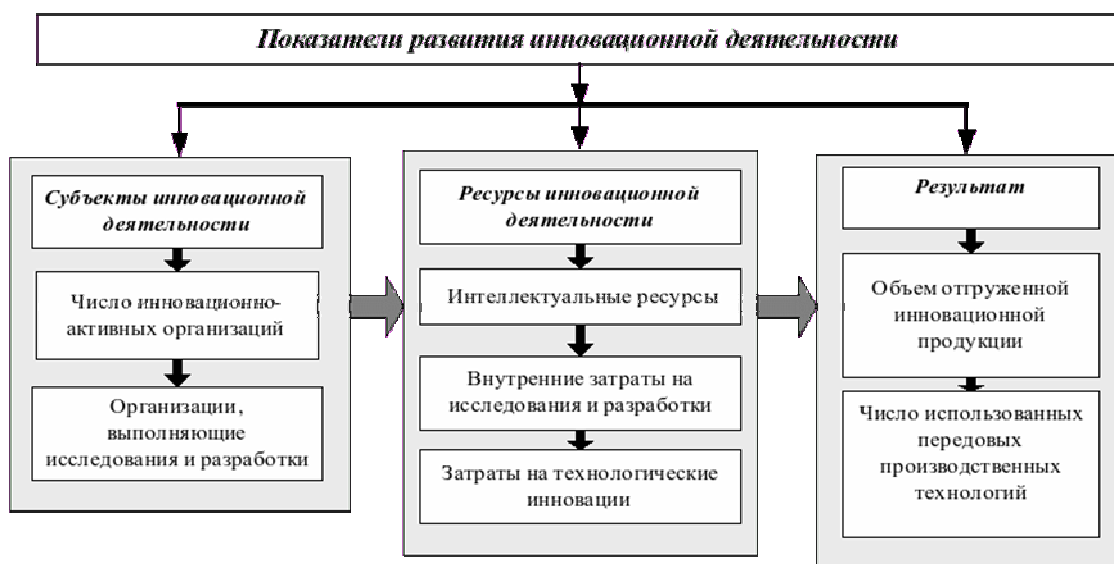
Показатели развития инновационной деятельности

Субъекты инновационной деятельности

Число инновационно-активных организаций

Организации, выполняющие исследования и разработки

Ресурсы инновационной деятельности

Интеллектуальные ресурсы

Внутренние затраты на исследования и разработки

Затраты на технологические инновации

Результат

Объем отгруженной инновационной продукции

Число использованных передовых производственных технологий